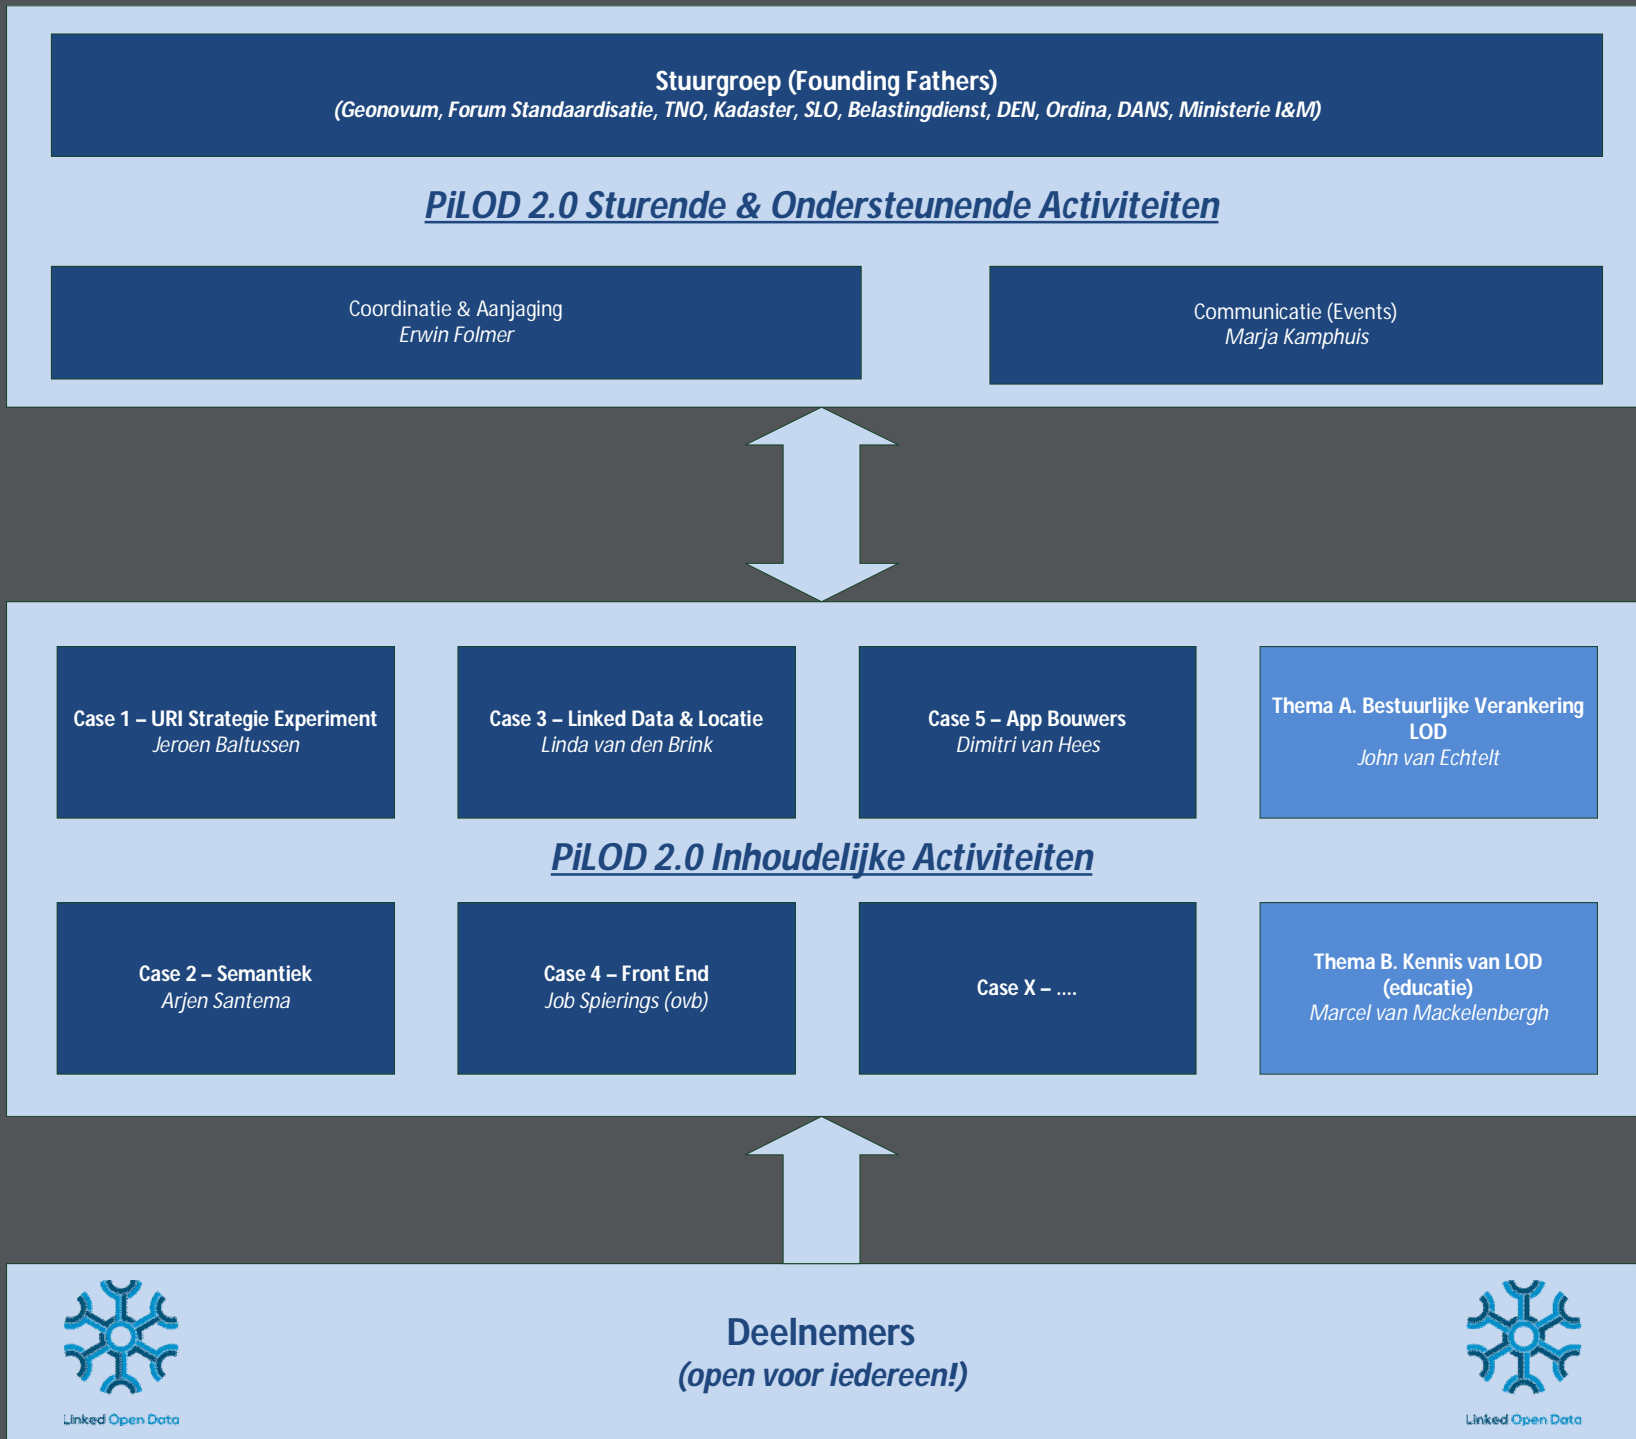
Stuurgroep (Founding Fathers)
(Geonovum, Forum Standaardisatie, TNO, Kadaster, SLO, Belastingdienst, DEN, Ordina, DANS, Ministerie I&M)

PiLOD 2.0 Sturende & Ondersteunende Activiteiten

Coordinatie & Aanjaging
Erwin Folmer

Communicatie (Events)
Marja Kamphuis

Case 1 – URI Strategie Experiment
Jeroen Baltussen

Case 3 – Linked Data & Locatie
Linda van den Brink

Case 5 – App Bouwers
Dimitri van Hees

Thema A. Bestuurlijke Verankering LOD
John van Echtelt

PiLOD 2.0 Inhoudelijke Activiteiten

Case 2 – Semantiek
Arjen Santema

Case 4 – Front End
Job Spierings (ovb)

Case X – ....

Thema B. Kennis van LOD (educatie)
Marcel van Mackelenbergh

Linked Open Data

Deelnemers
(open voor iedereen!)

Linked Open Data